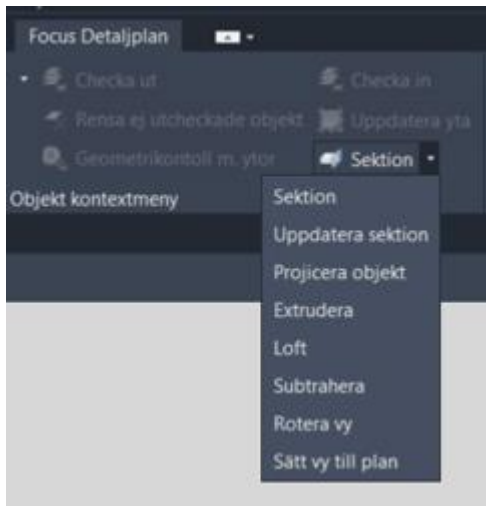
Focus Detaljplan

Checka ut

Checka in

Rensa ej utcheckade objekt

Uppdatera yta

Geometrikontoll m. ytor

Sektion

Objekt kontextmeny

Sektion
Uppdatera sektion
Projicera objekt
Extrudera
Loft
Subtrahera
Rotera vy
Sätt vy till plan